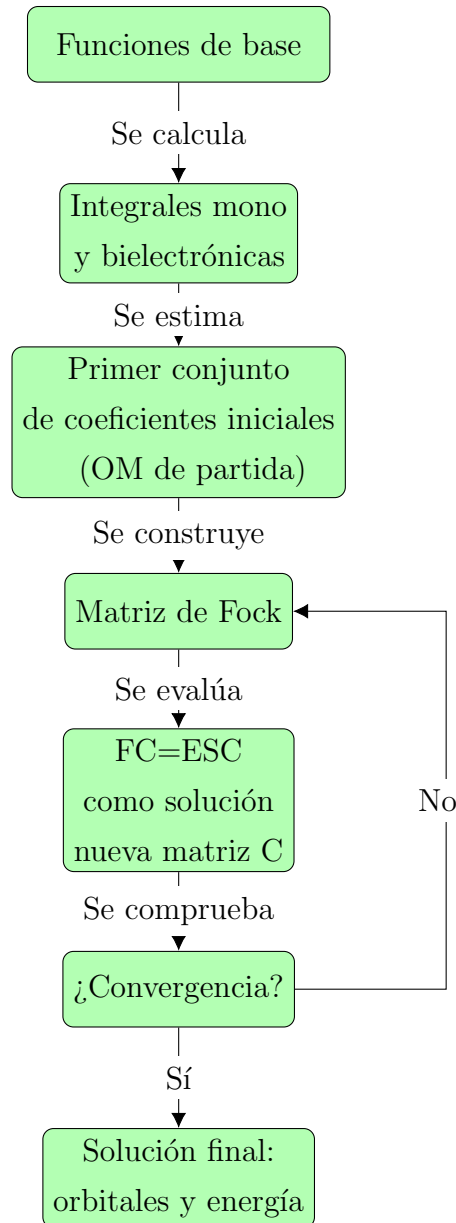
Funciones de base

Se calcula

Integrales mono y bielectrónicas

Se estima

Primer conjunto de coeficientes iniciales (OM de partida)

Se construye

Matriz de Fock

Se evalúa

FC=ESC como solución nueva matriz C

No

Se comprueba

¿Convergencia?

Sí

Solución final: orbitales y energía